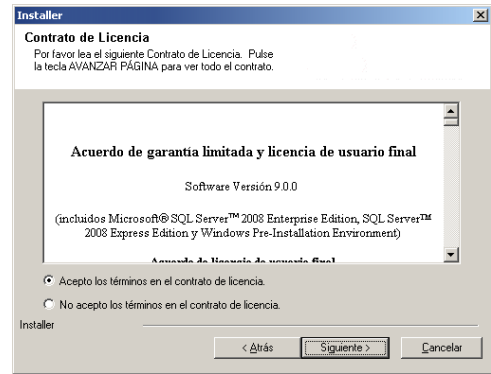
Installer

Contrato de Licencia

Por favor lea el siguiente Contrato de Licencia. Pulse la tecla AVANZAR PÁGINA para ver todo el contrato.

Acuerdo de garantía limitada y licencia de usuario final

Software Versión 9.0.0

(incluidos Microsoft® SQL Server™ 2008 Enterprise Edition, SQL Server™ 2008 Express Edition y Windows Pre-Installation Environment)

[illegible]

Acepto los términos en el contrato de licencia.

No acepto los términos en el contrato de licencia.

Installer

< Atrás

Siguiente >

Cancelar